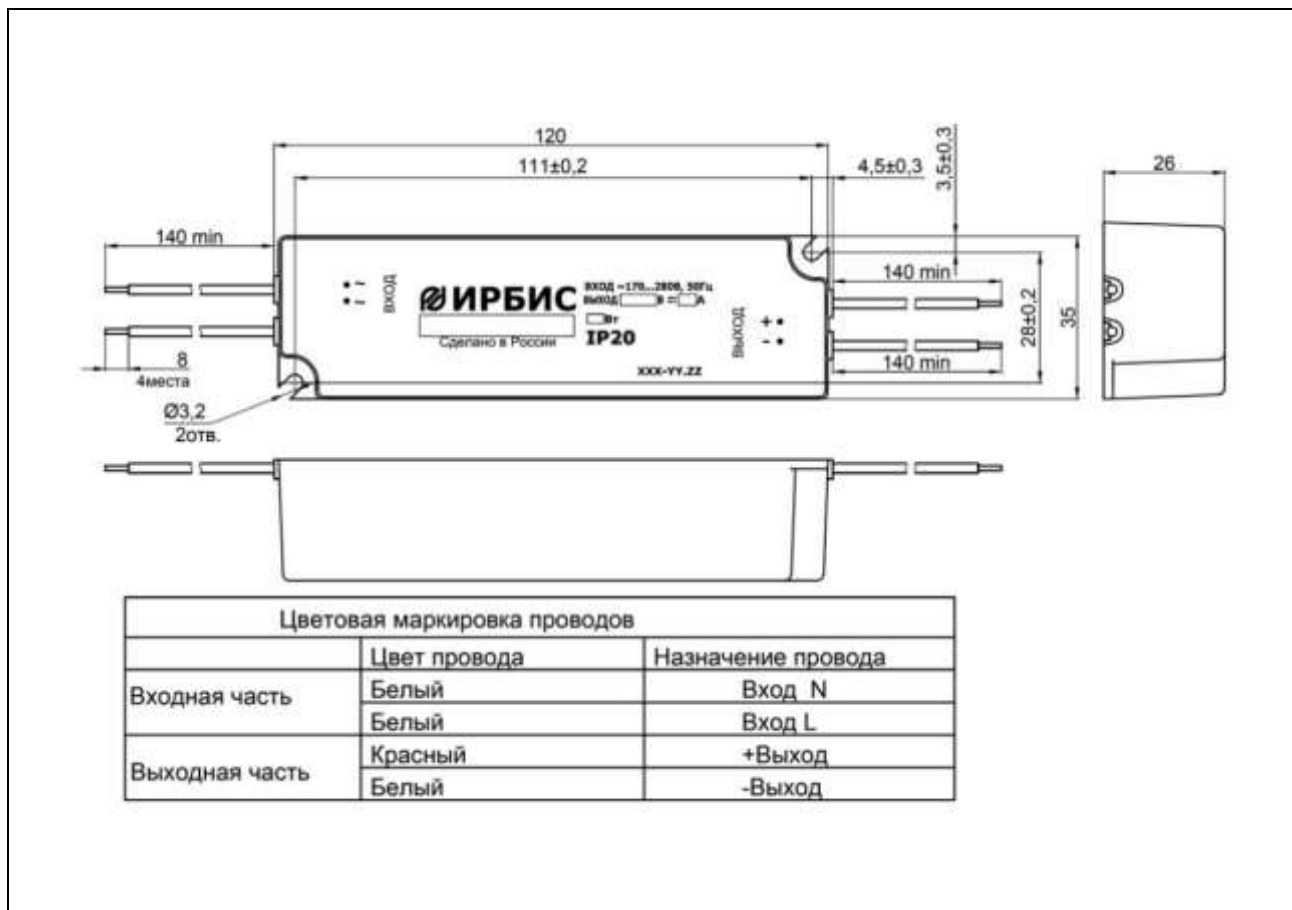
120

111±0,2

4,5±0,3

3,5±0,3

26

140 min

ВХОД

ИРБИС

ВХОД ~170...280В, 50Гц
ВЫХОД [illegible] В = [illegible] А
Вт

Сделано в России

IP20

XXX-YY.ZZ

ВЫХОД

+
-

140 min

140 min

28±0,2

35

8
4места

Ø3,2
2отв.

| Цветовая маркировка проводов | | |
|---|---|---|
| | Цвет провода | Назначение провода |
| Входная часть | Белый | Вход N |
| | Белый | Вход L |
| Выходная часть | Красный | +Выход |
| | Белый | -Выход |